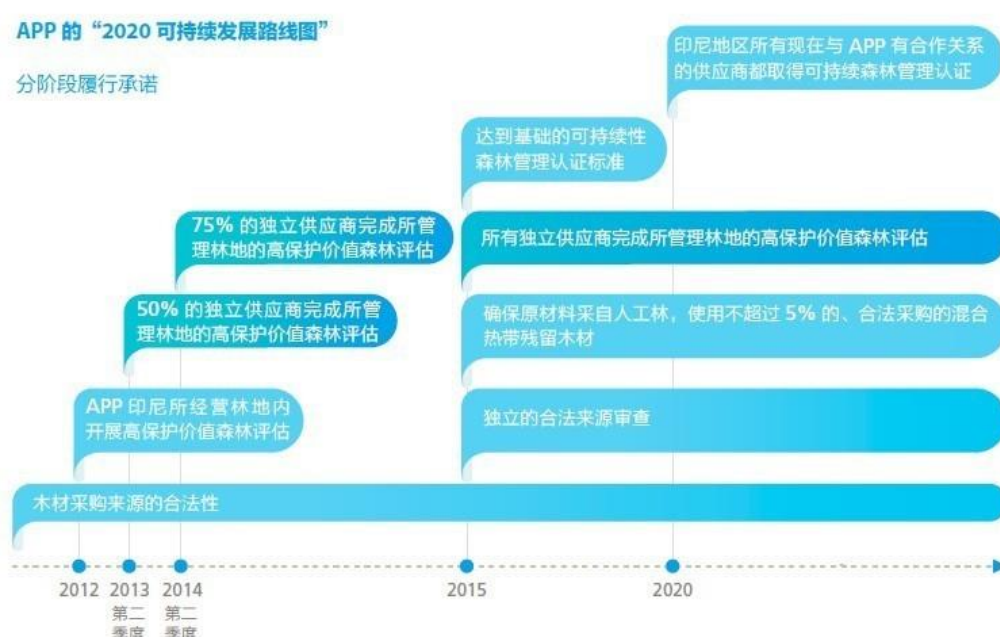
APP 的“2020 可持续发展路线图”

分阶段履行承诺

印尼地区所有现在与 APP 有合作关系的供应商都取得可持续森林管理认证

达到基础的可持续性森林管理认证标准

75% 的独立供应商完成所管理林地的高保护价值森林评估

所有独立供应商完成所管理林地的高保护价值森林评估

50% 的独立供应商完成所管理林地的高保护价值森林评估

确保原材料采自人工林，使用不超过 5% 的、合法采购的混合热带残留木材

APP 印尼所经营林地内开展高保护价值森林评估

独立的合法来源审查

木材采购来源的合法性

2012 2013 2014 2015 2020

第二季度 第二季度